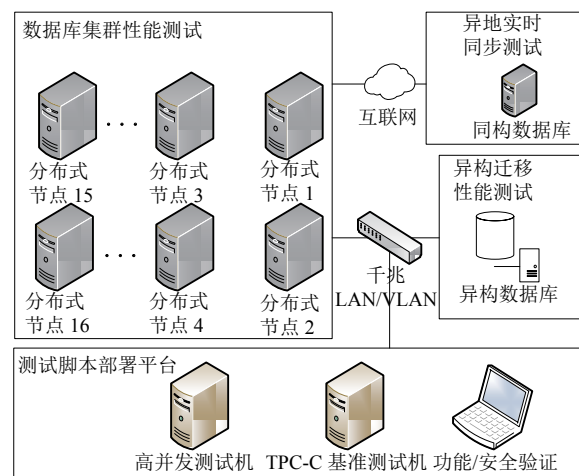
数据库集群性能测试

分布式节点 15

分布式节点 3

分布式节点 1

分布式节点 16

分布式节点 4

分布式节点 2

互联网

异地实时同步测试

同构数据库

异构迁移性能测试

千兆 LAN/VLAN

异构数据库

测试脚本部署平台

高并发测试机

TPC-C 基准测试机

功能/安全验证